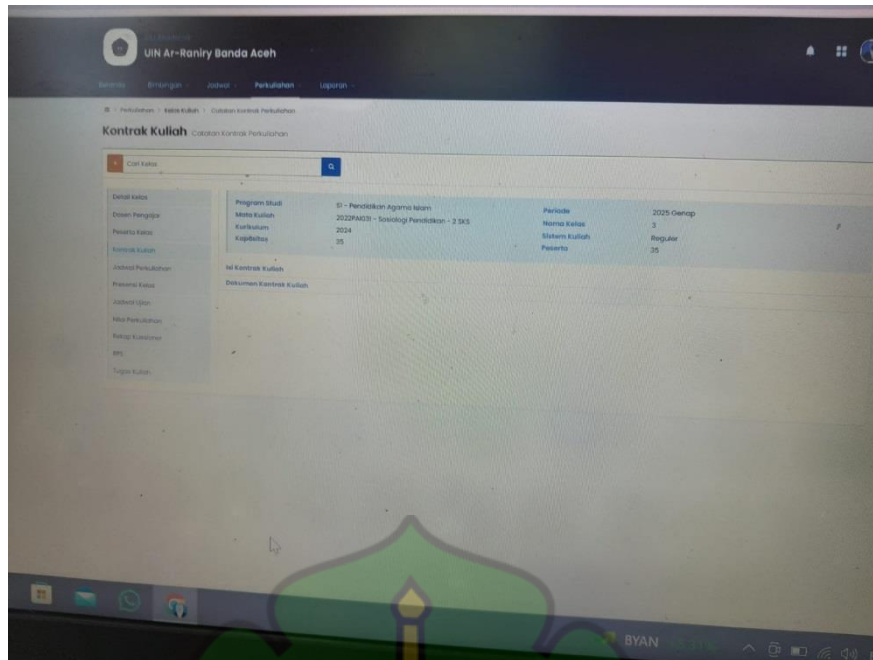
UIN Ar-Raniry Banda Aceh

Beranda Bimbingan Jadwal Perkuliahan Laporan

Perkuliahan > Kelas Kuliah > Catatan Kontrak Perkuliahan

Kontrak Kuliah Catatan Kontrak Perkuliahan

Cari Kelas

Detail Kelas
Dosen Pengajar
Peserta Kelas
Kontrak Kuliah
Jadwal Perkuliahan
Presensi Kelas
Jadwal Ujian
Nilai Perkuliahan
Rekap Kuesioner
RPS
Tugas Kuliah

| Program Studi | S1 - Pendidikan Agama Islam | Periode | 2025 Genap |
|---|---|---|---|
| Mata Kuliah | 2022PAI031 - Sosiologi Pendidikan - 2 SKS | Nama Kelas | 2 |
| Kurikulum | 2024 | Sistem Kuliah | Reguler |
| Kapasitas | 35 | Peserta | 35 |

Isi Kontrak Kuliah

Dokumen Kontrak Kuliah

BYAN